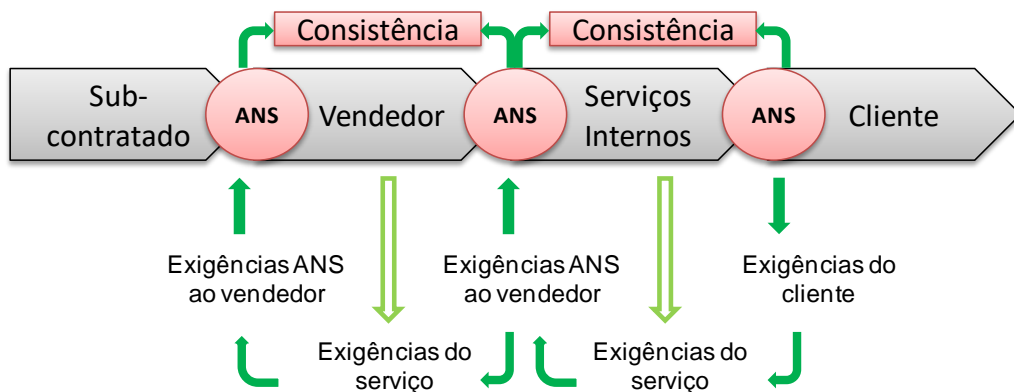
Consistência

Consistência

Sub-contratado

ANS

Vendedor

ANS

Serviços Internos

ANS

Cliente

Exigências ANS ao vendedor

Exigências do serviço

Exigências ANS ao vendedor

Exigências do serviço

Exigências do cliente